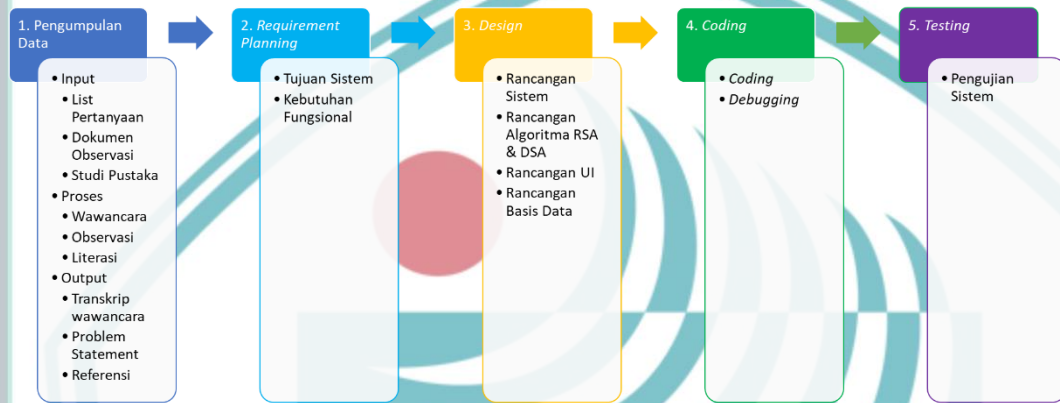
1. Pengumpulan Data

- Input
  - List Pertanyaan
  - Dokumen Observasi
  - Studi Pustaka
- Proses
  - Wawancara
  - Observasi
  - Literasi
- Output
  - Transkrip wawancara
  - Problem Statement
  - Referensi

2. *Requirement Planning*

- Tujuan Sistem
- Kebutuhan Fungsional

3. *Design*

- Rancangan Sistem
- Rancangan Algoritma RSA & DSA
- Rancangan UI
- Rancangan Basis Data

4. *Coding*

- *Coding*
- *Debugging*

5. *Testing*

- Pengujian Sistem